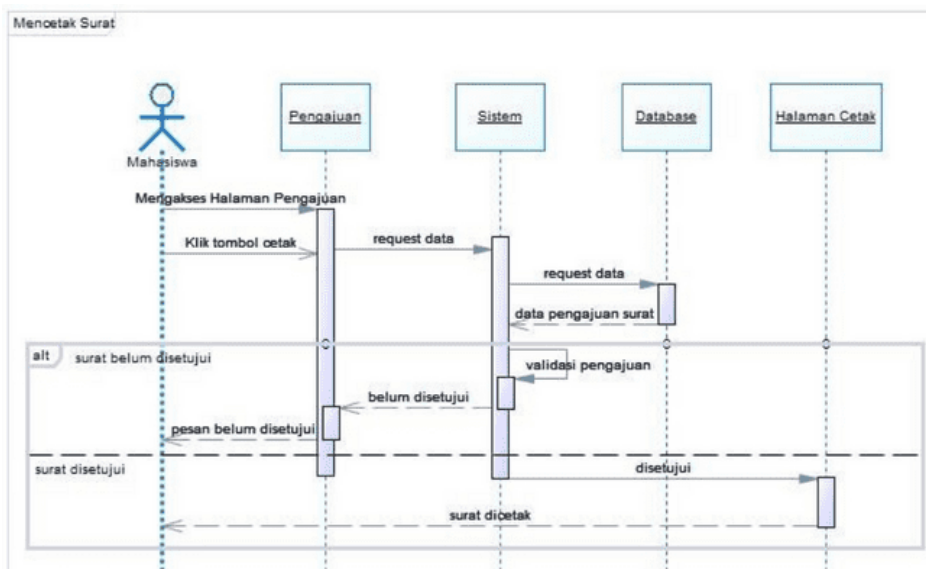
Mencetak Surat

Mahasiswa

Pengajuan

Sistem

Database

Halaman Cetak

Mengakses Halaman Pengajuan

Klik tombol cetak

request data

request data

data pengajuan surat

alt

surat belum disetujui

validasi pengajuan

belum disetujui

pesan belum disetujui

surat disetujui

disetujui

surat dicetak